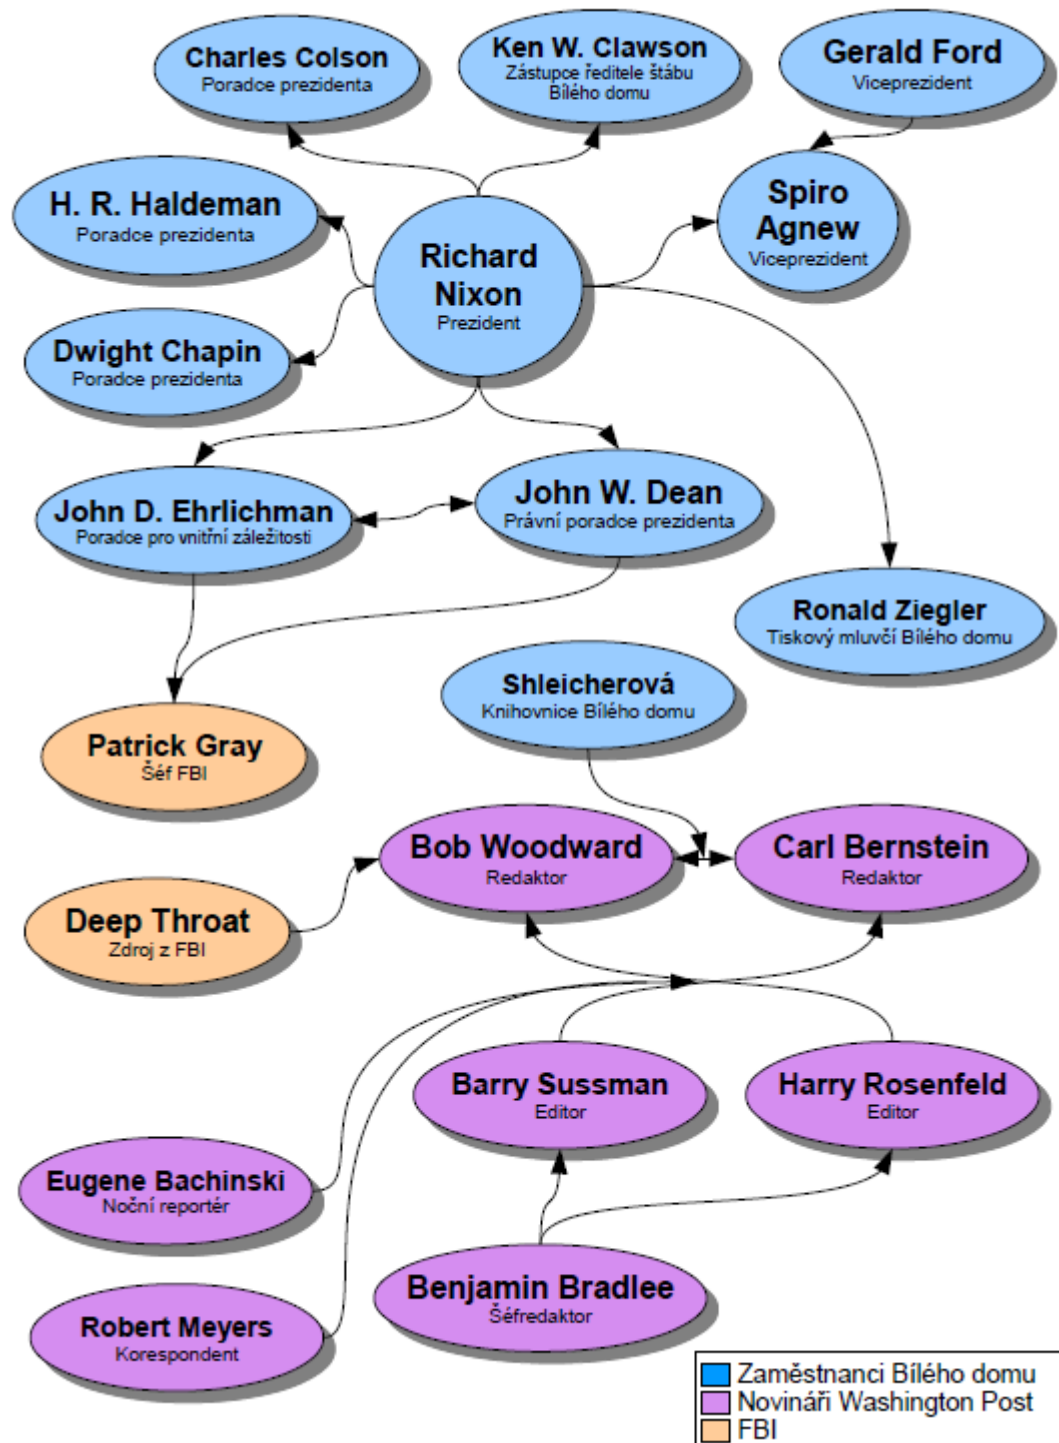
Charles Colson
Poradce prezidenta

Ken W. Clawson
Zástupce ředitele štábu Bílého domu

Gerald Ford
Viceprezident

H. R. Haldeman
Poradce prezidenta

Richard Nixon
Prezident

Spiro Agnew
Viceprezident

Dwight Chapin
Poradce prezidenta

John D. Ehrlichman
Poradce pro vnitřní záležitosti

John W. Dean
Právní poradce prezidenta

Ronald Ziegler
Tiskový mluvčí Bílého domu

Shleicherová
Knihovnice Bílého domu

Patrick Gray
Šéf FBI

Bob Woodward
Redaktor

Carl Bernstein
Redaktor

Deep Throat
Zdroj z FBI

Barry Sussman
Editor

Harry Rosenfeld
Editor

Eugene Bachinski
Noční reportér

Benjamin Bradlee
Šéfredaktor

Robert Meyers
Korespondent

Zaměstnanci Bílého domu
Novináři Washington Post
FBI